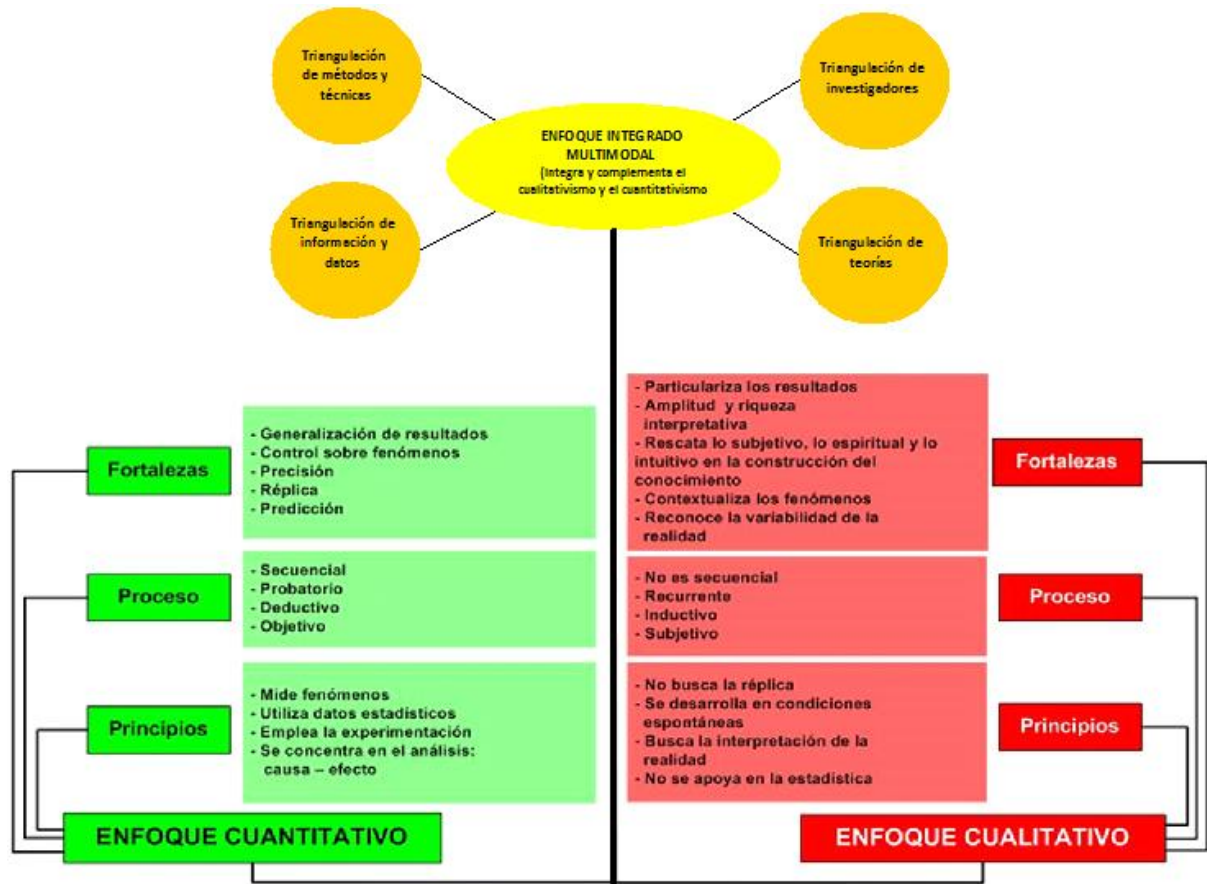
Triangulación de métodos y técnicas

Triangulación de investigadores

ENFOQUE INTEGRADO MULTIMODAL
(Integra y complementa el cualitativismo y el cuantitativismo

Triangulación de información y datos

Triangulación de teorías

Fortalezas

- Generalización de resultados
- Control sobre fenómenos
- Precisión
- Réplica
- Predicción

Proceso

- Secuencial
- Probatorio
- Deductivo
- Objetivo

Principios

- Mide fenómenos
- Utiliza datos estadísticos
- Emplea la experimentación
- Se concentra en el análisis: causa – efecto

ENFOQUE CUANTITATIVO

- Particulariza los resultados
- Amplitud y riqueza interpretativa
- Rescata lo subjetivo, lo espiritual y lo intuitivo en la construcción del conocimiento
- Contextualiza los fenómenos
- Reconoce la variabilidad de la realidad

Fortalezas

- No es secuencial
- Recurrente
- Inductivo
- Subjetivo

Proceso

- No busca la réplica
- Se desarrolla en condiciones espontáneas
- Busca la interpretación de la realidad
- No se apoya en la estadística

Principios

ENFOQUE CUALITATIVO